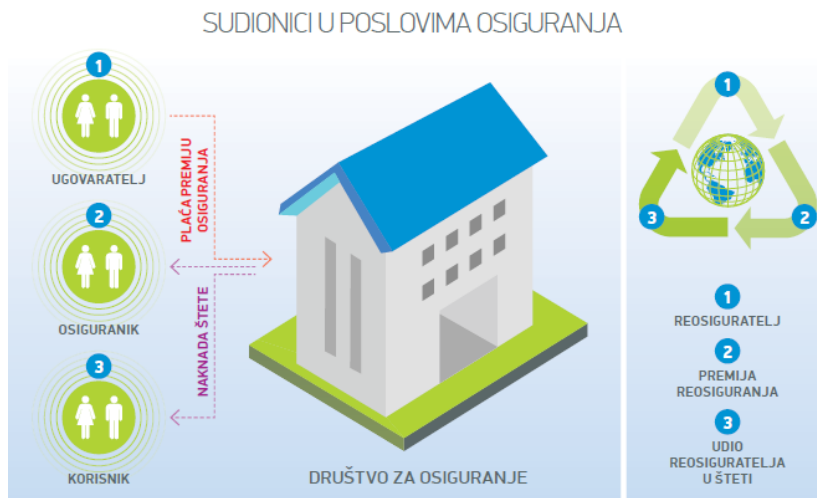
SUDIONICI U POSLOVIMA OSIGURANJA

1
UGOVARATELJ

2
OSIGURANIK

3
KORISNIK

PLAĆA PREMIJU OSIGURANJA

NAKNADA ŠTETE

DRUŠTVO ZA OSIGURANJE

1
2
3

1
REOSIGURATELJ

2
PREMIJA REOSIGURANJA

3
UDIO REOSIGURATELJA U ŠTETI